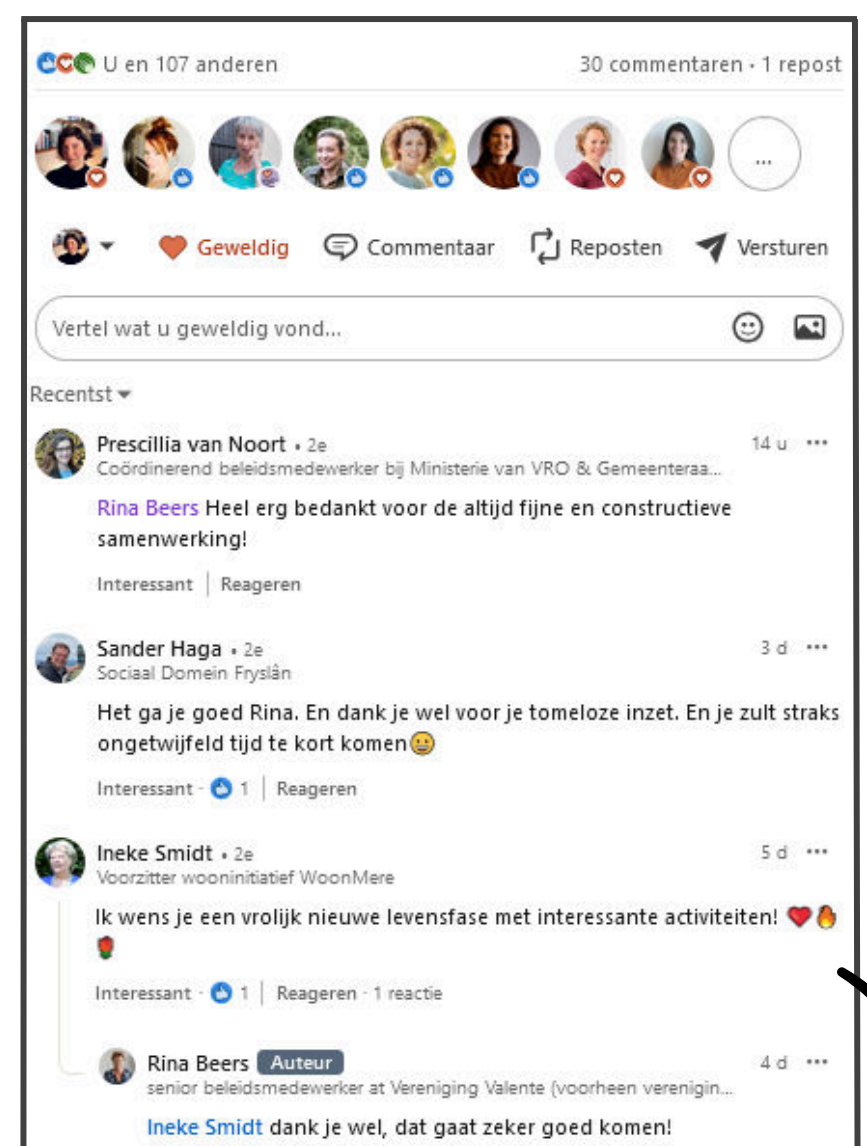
U en 107 anderen

30 commentaren • 1 repost

...

Geweldig   Commentaar   Reposten   Versturen

Vertel wat u geweldig vond...

Recentst

Prescillia van Noort • 2e
Coördinerend beleidsmedewerker bij Ministerie van VRO & Gemeenteraa...
14 u •••

Rina Beers Heel erg bedankt voor de altijd fijne en constructieve samenwerking!

Interessant | Reageren

Sander Haga • 2e
Sociaal Domein Fryslân
3 d •••

Het ga je goed Rina. En dank je wel voor je tomeloze inzet. En je zult straks ongetwijfeld tijd te kort komen😀

Interessant · 1 | Reageren

Ineke Smidt • 2e
Voorzitter wooninitiatief WoonMere
5 d •••

Ik wens je een vrolijk nieuwe levensfase met interessante activiteiten! ❤️🔥🌹

Interessant · 1 | Reageren · 1 reactie

Rina Beers Auteur
senior beleidsmedewerker at Vereniging Valente (voorheen verenigin...
4 d •••

Ineke Smidt dank je wel, dat gaat zeker goed komen!